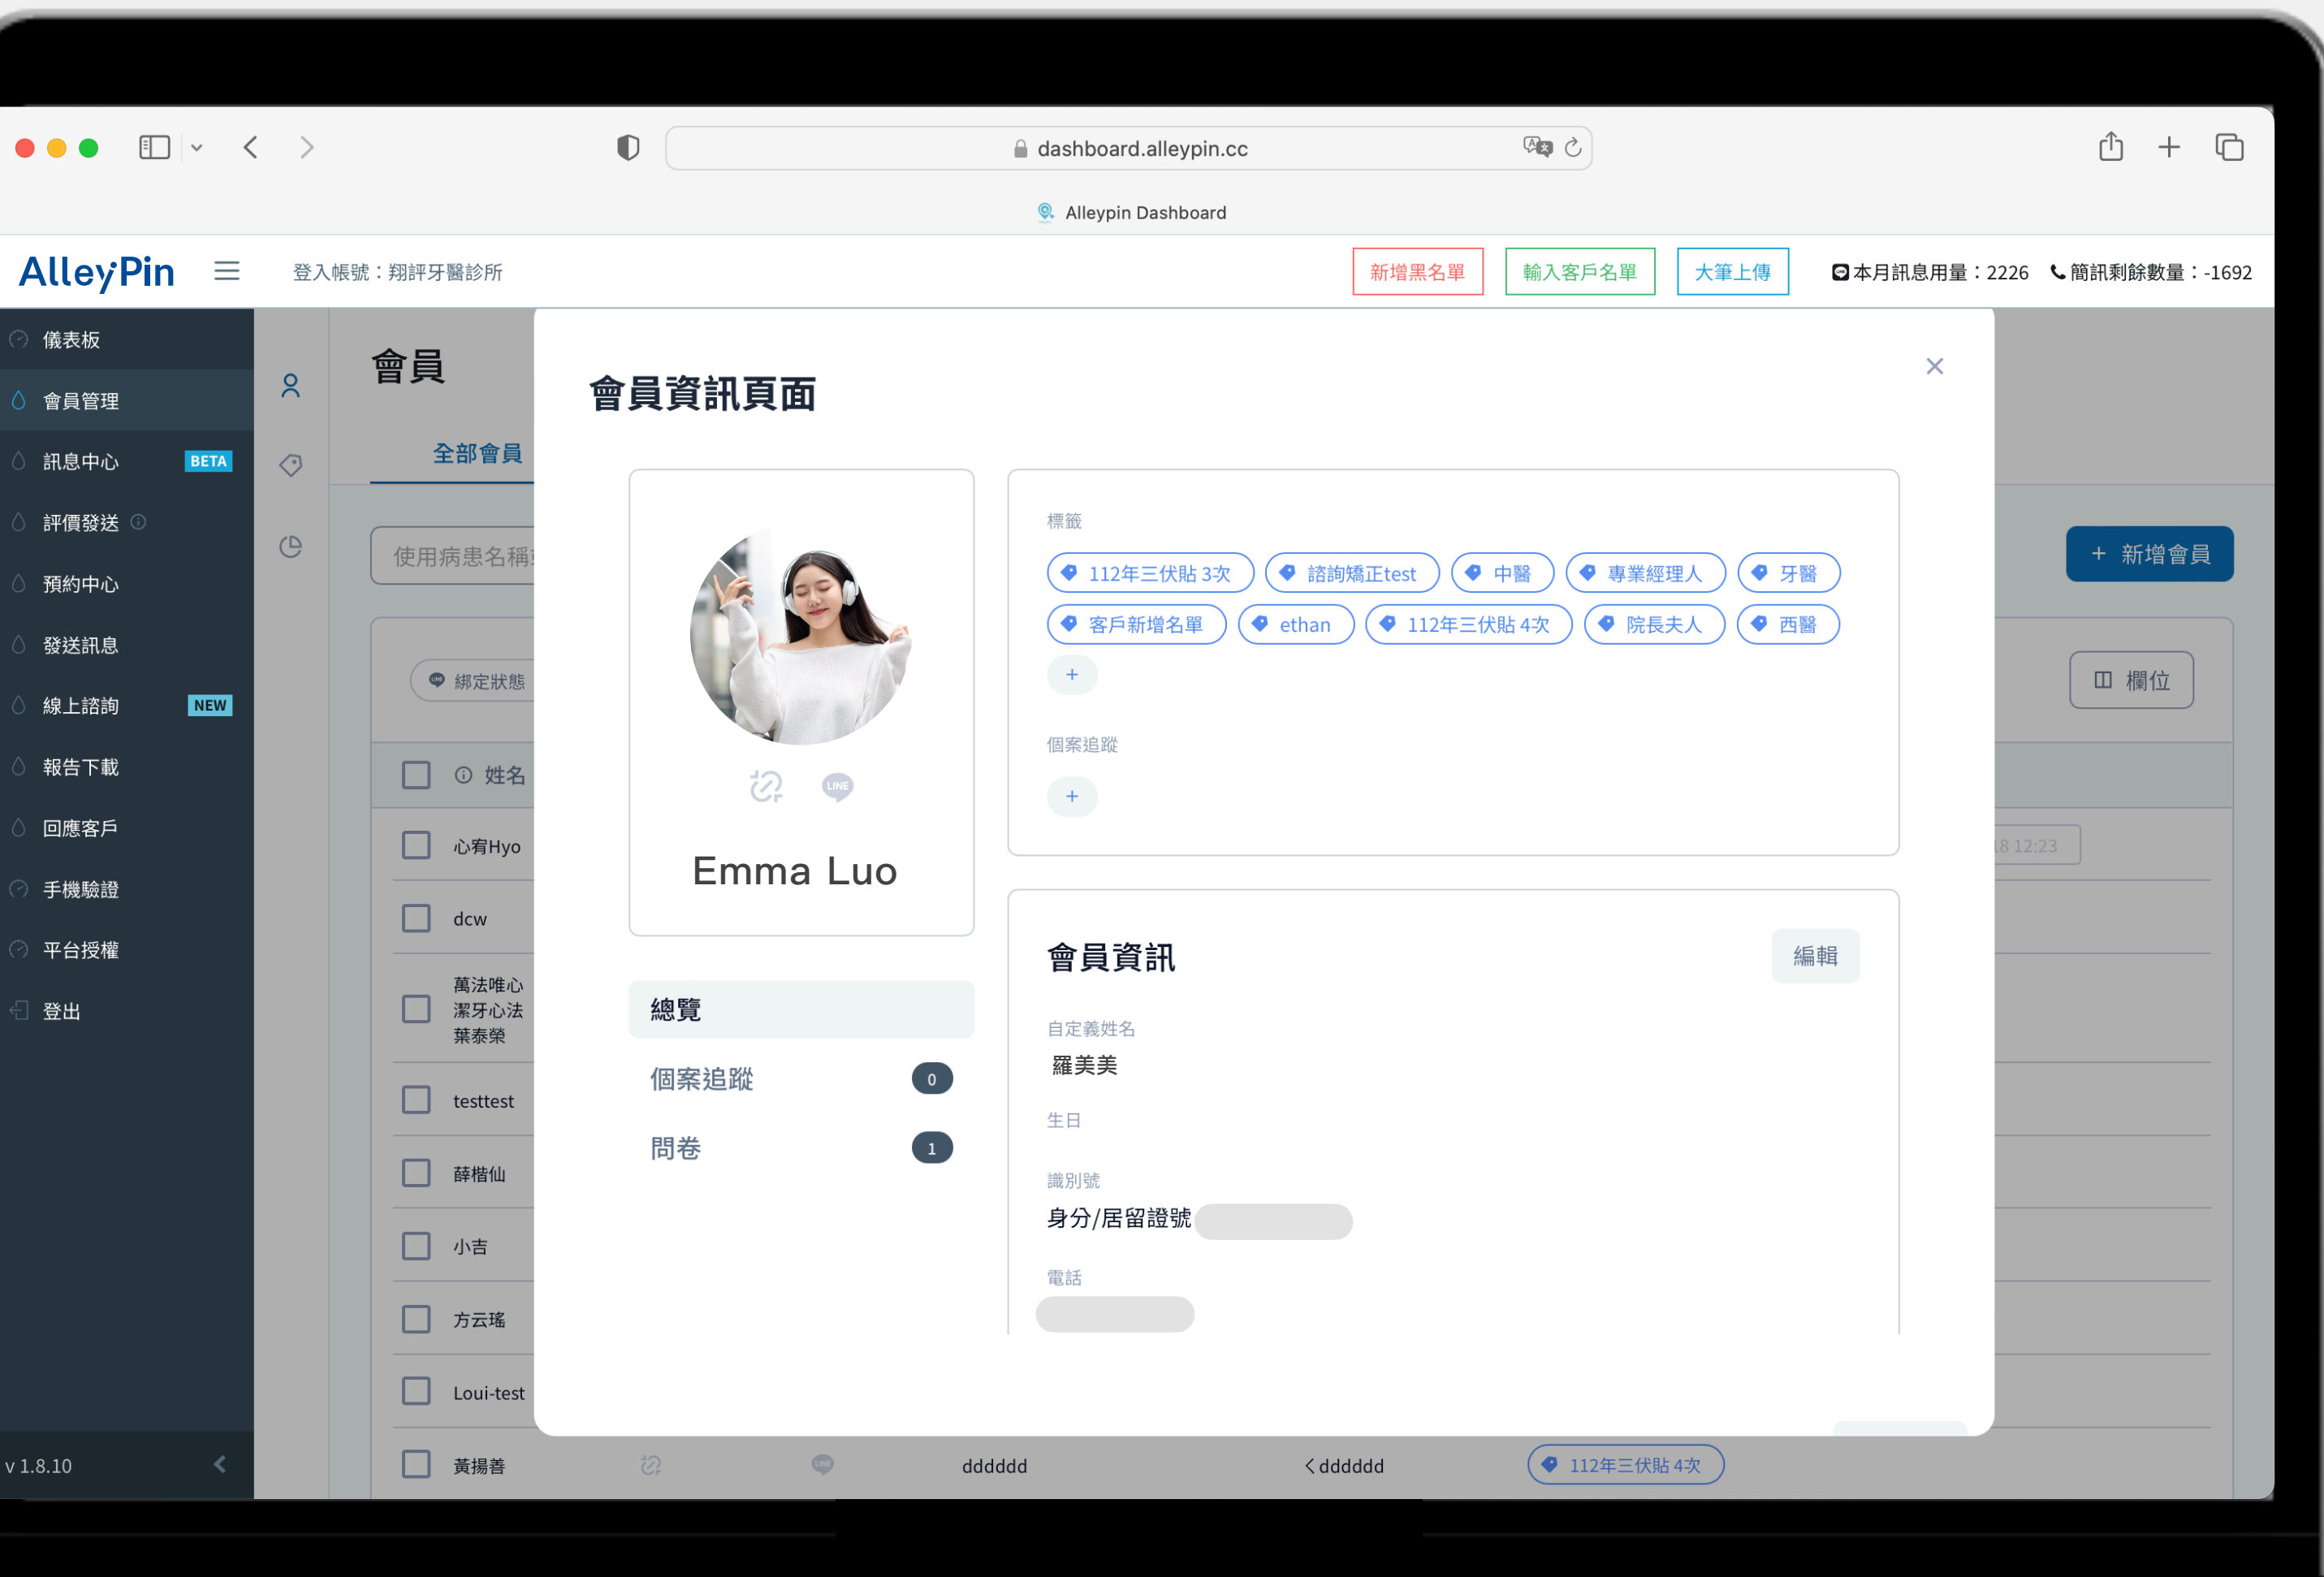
dashboard.alleypin.cc

Alleypin Dashboard

AlleyPin

登入帳號：翔評牙醫診所

新增黑名單

輸入客戶名單

大筆上傳

本月訊息用量：2226

簡訊剩餘數量：-1692

儀表板

會員管理

訊息中心 BETA

評價發送

預約中心

發送訊息

線上諮詢 NEW

報告下載

回應客戶

手機驗證

平台授權

登出

v 1.8.10

會員

全部會員

使用病患名稱

綁定狀態

姓名

心宥Hyo

dcw

萬法唯心 潔牙心法 葉泰榮

testtest

薛楷仙

小吉

方云瑤

Loui-test

黃揚善

dddddd

dddddd

112年三伏貼 4次

新增會員

欄位

8 12:23

會員資訊頁面

Emma Luo

總覽

個案追蹤 0

問卷 1

標籤

112年三伏貼 3次

諮詢矯正test

中醫

專業經理人

牙醫

客戶新增名單

ethan

112年三伏貼 4次

院長夫人

西醫

+

個案追蹤

+

會員資訊

編輯

自定義姓名

羅美美

生日

識別號

身分/居留證號

電話